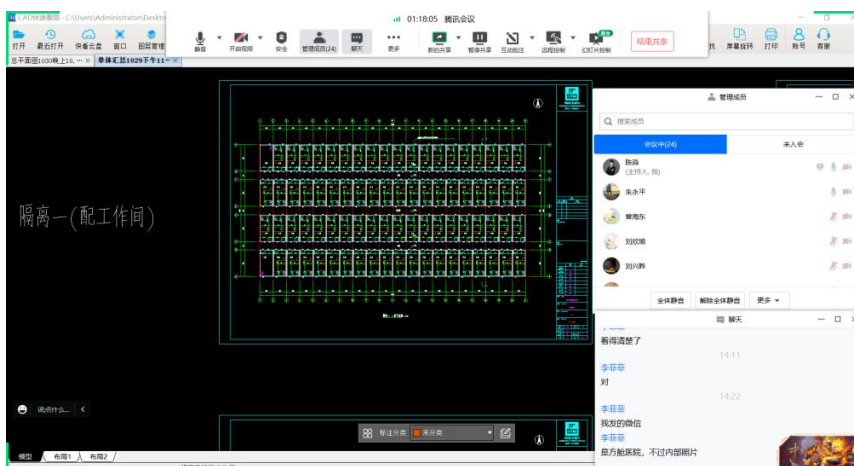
CAD快速看图 - C:\Users\Administrator\Deskto

01:18:05 腾讯会议

打开 最近打开 快看云盘 窗口 图层管理

静音 开启视频 安全 管理成员(24) 聊天 更多 新的共享 暂停共享 互动批注 远程控制 幻灯片控制 结束共享

共 屏幕旋转 打印 帐号 客服

总平面图1030晚上10... × 单体汇总1029下午11 ×

隔离一(配工作间)

管理成员

搜索成员

会议中(24) 未入会

陈鑫 (主持人, 我)

朱永平

黄海东

刘玟楠

刘兴辉

全体静音 解除全体静音 更多

聊天

看得清楚了

14:11

李菲菲

对

14:22

李菲菲

我发的微信

李菲菲

是方舱医院，不过内部照片

说点什么...

标注分类 未分类

模型 布局1 布局2